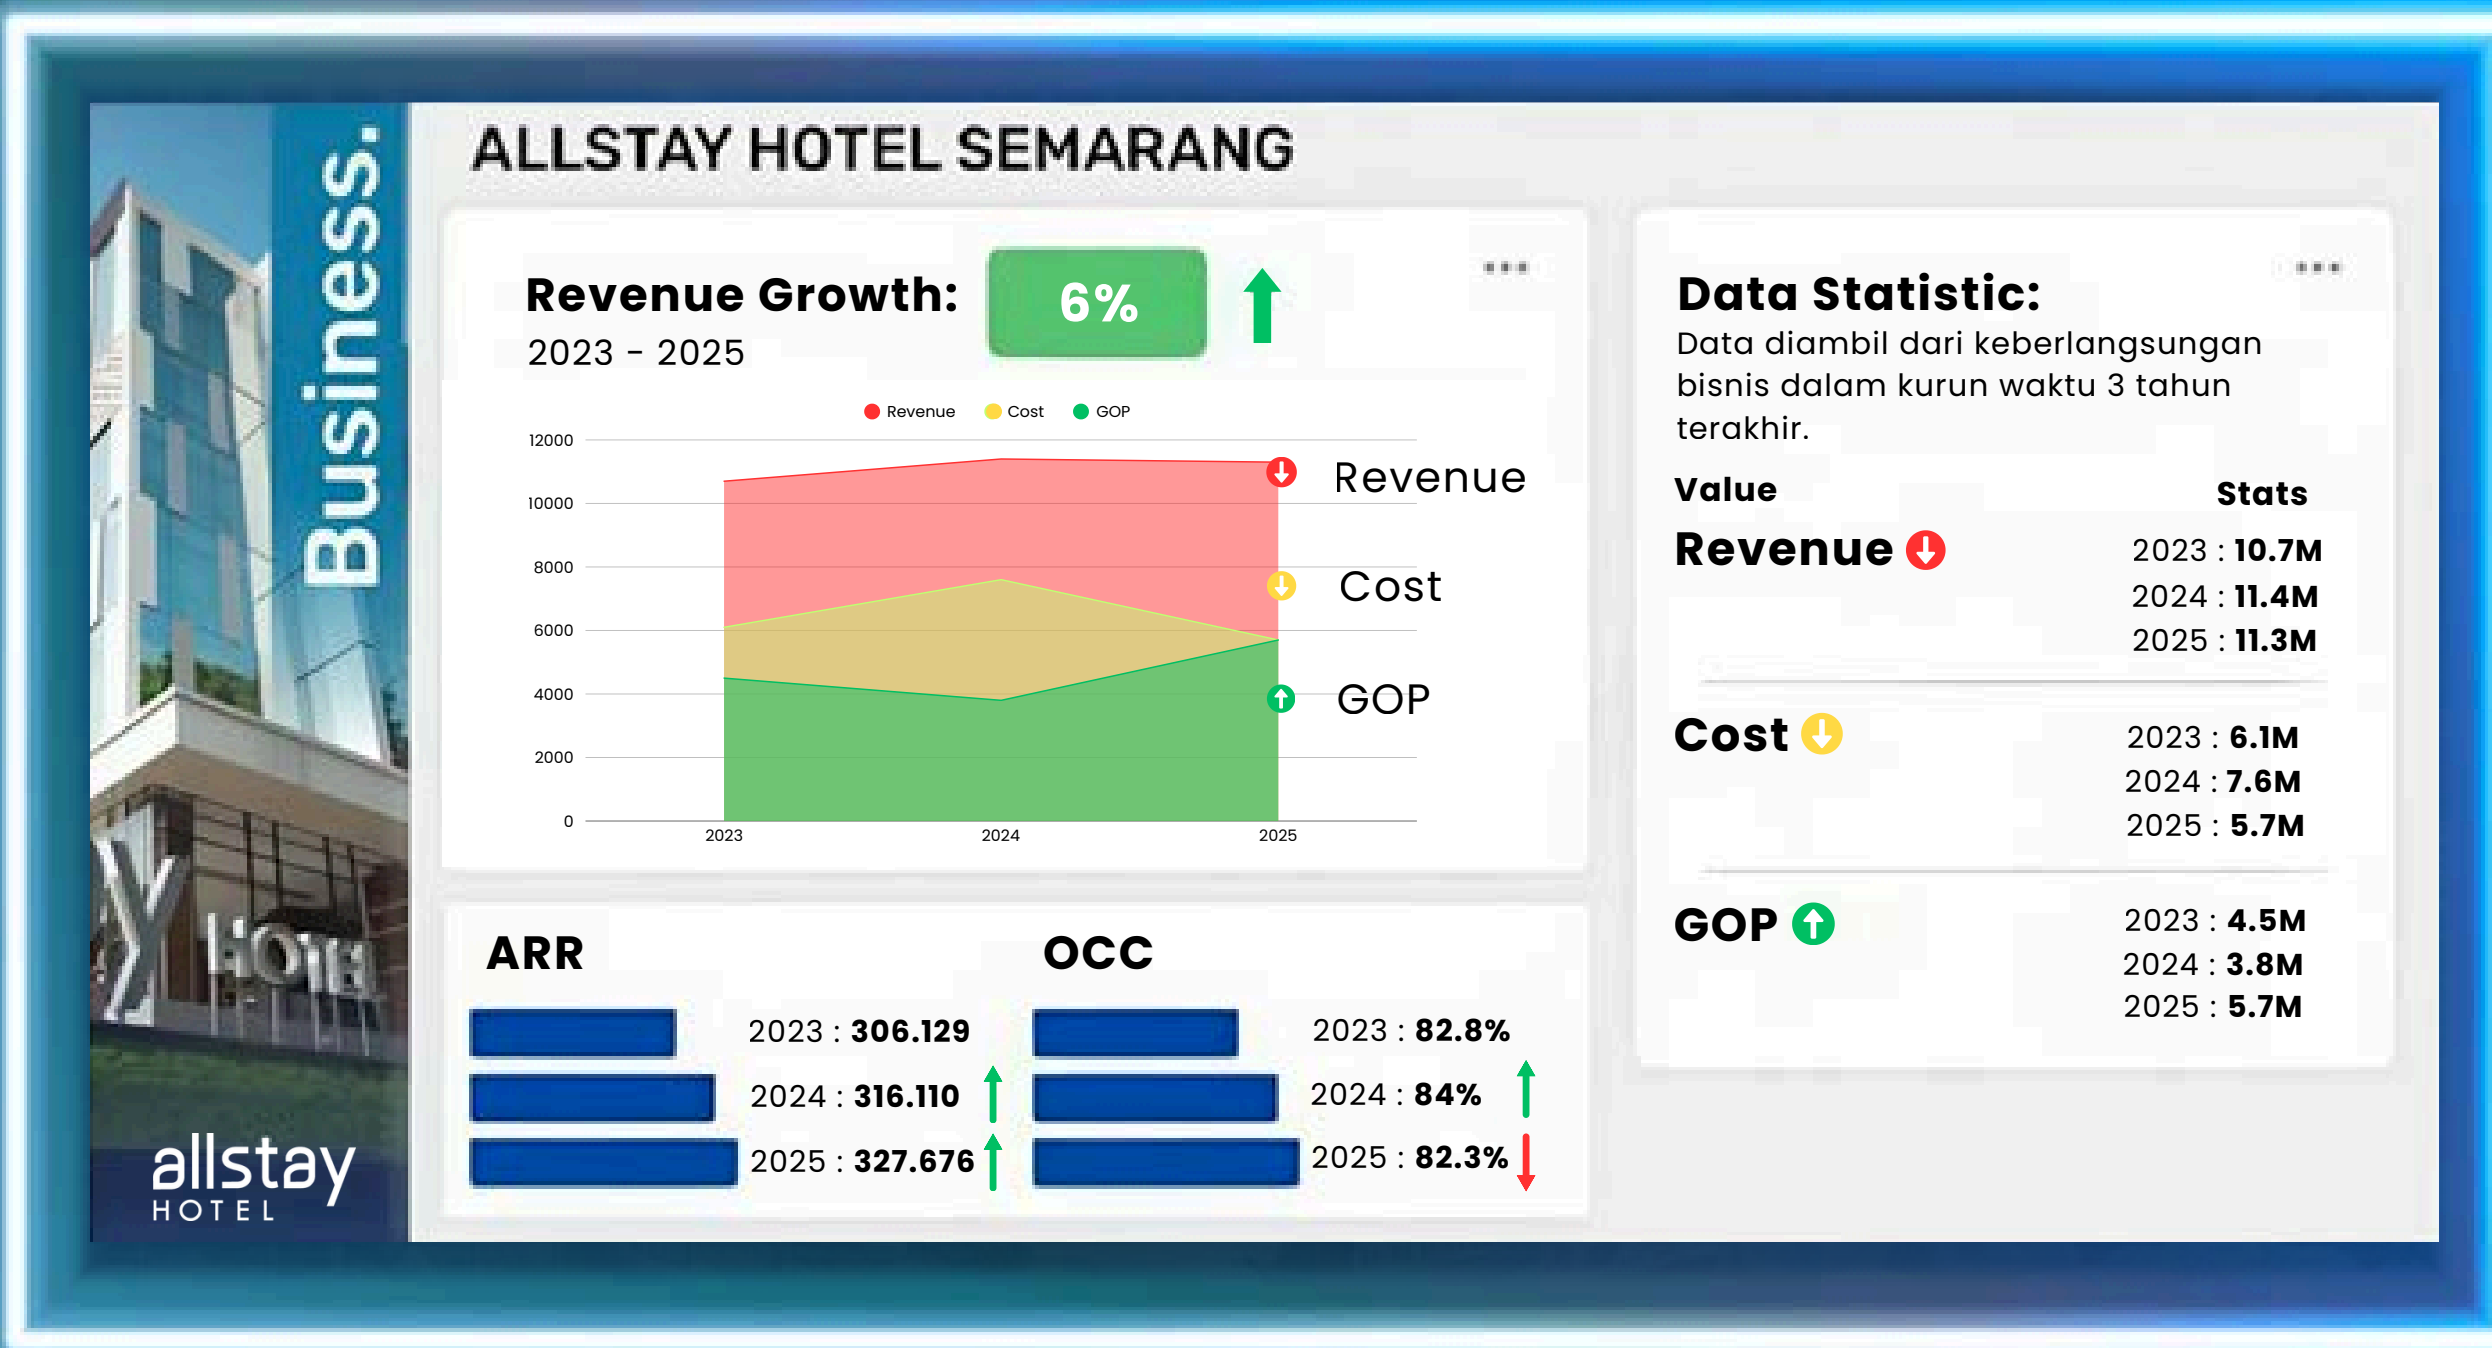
Business.

allstay
HOTEL

ALLSTAY HOTEL SEMARANG

Revenue Growth: 6%
2023 - 2025

Revenue Cost GOP

12000
10000
8000
6000
4000
2000
0

2023 2024 2025

Revenue
Cost
GOP

Data Statistic:
Data diambil dari keberlangsungan bisnis dalam kurun waktu 3 tahun terakhir.

Value
Stats

Revenue
2023 : 10.7M
2024 : 11.4M
2025 : 11.3M

Cost
2023 : 6.1M
2024 : 7.6M
2025 : 5.7M

GOP
2023 : 4.5M
2024 : 3.8M
2025 : 5.7M

ARR
2023 : 306.129
2024 : 316.110
2025 : 327.676

OCC
2023 : 82.8%
2024 : 84%
2025 : 82.3%